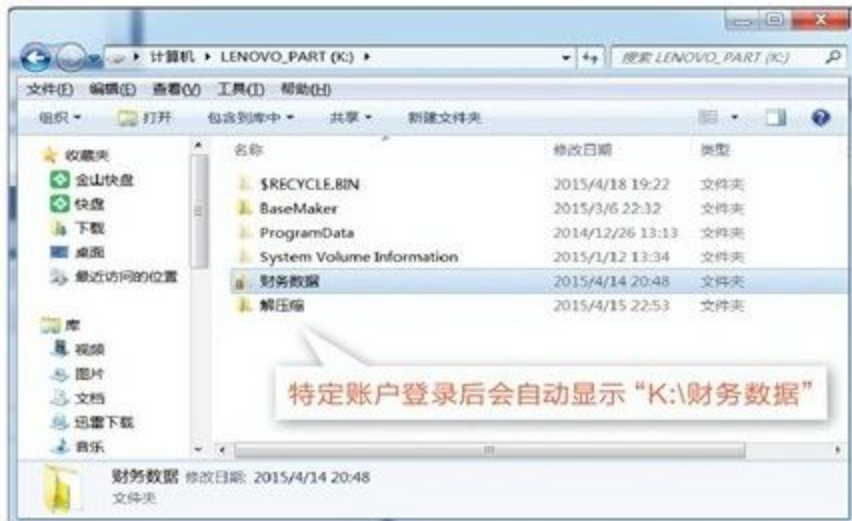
计算机 ▸ LENOVO_PART (K:) ▸

搜索 LENOVO_PART (K:)

文件(F) 编辑(E) 查看(V) 工具(T) 帮助(H)

组织 ▾ 打开 包含到库中 ▾ 共享 ▾ 新建文件夹

收藏夹
金山快盘
快盘
下载
桌面
最近访问的位置

库
视频
图片
文档
迅雷下载
音乐

| 名称 | 修改日期 | 类型 |
|---|---|---|
| $RECYCLE.BIN | 2015/4/18 19:22 | 文件夹 |
| BaseMaker | 2015/3/6 22:32 | 文件夹 |
| ProgramData | 2014/12/26 13:13 | 文件夹 |
| System Volume Information | 2015/1/12 13:34 | 文件夹 |
| 财务数据 | 2015/4/14 20:48 | 文件夹 |
| 解压缩 | 2015/4/15 22:53 | 文件夹 |

特定账户登录后会自动显示“K:\财务数据”

财务数据 修改日期: 2015/4/14 20:48
文件夹